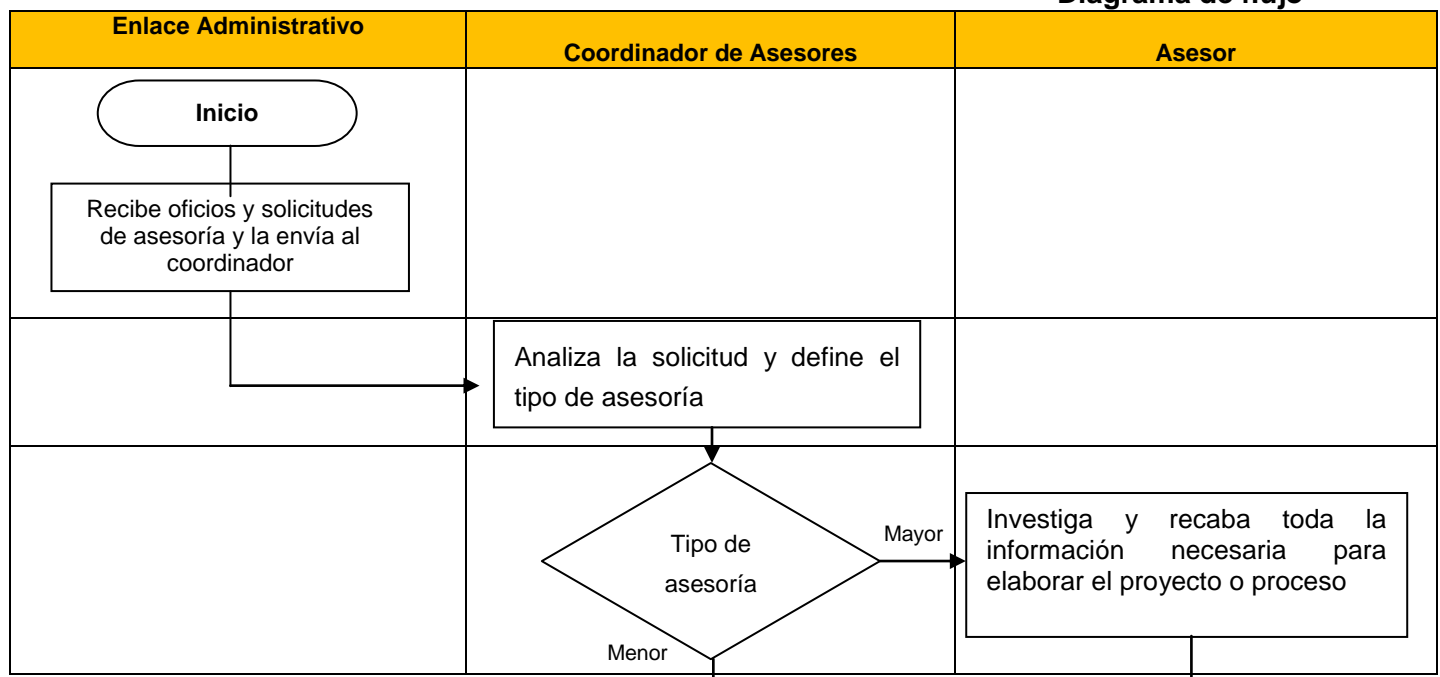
Diagrama de flujo

| Enlace Administrativo | Coordinador de Asesores | Asesor |
|---|---|---|
| Inicio<br>Recibe oficios y solicitudes de asesoría y la envía al coordinador | | |
| | Analiza la solicitud y define el tipo de asesoría | |
| | Tipo de asesoría<br>Mayor<br>Menor | Investiga y recaba toda la información necesaria para elaborar el proyecto o proceso |